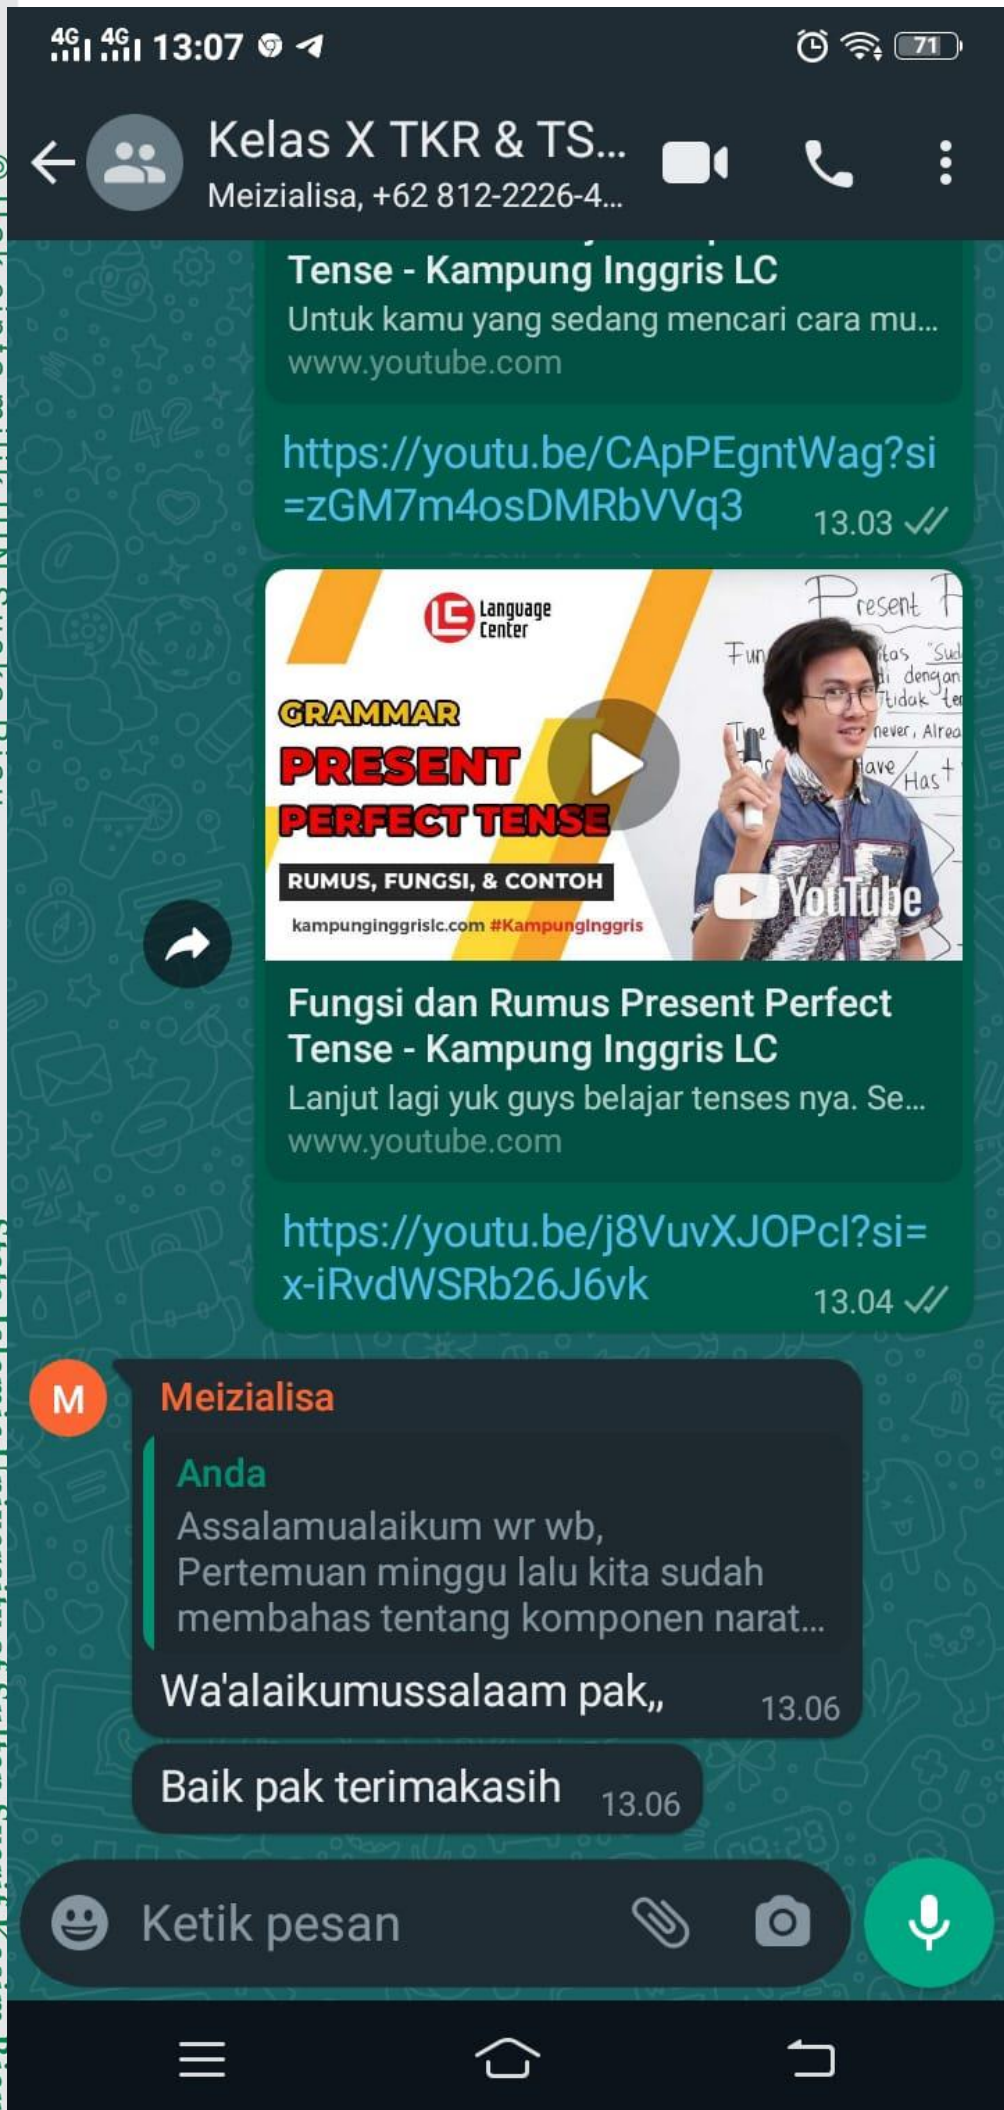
4G 4G 13:07

71

Kelas X TKR & TS...
Meizialisa, +62 812-2226-4...

Tense - Kampung Inggris LC
Untuk kamu yang sedang mencari cara mu...
www.youtube.com

https://youtu.be/CApPEgntWag?si=zGM7m4osDMRbVVq3 13.03

Language Center
GRAMMAR
PRESENT
PERFECT TENSE
RUMUS, FUNGSI, & CONTOH
kampunginggrislc.com #KampungInggris
Present
Fun
Time
tas "Sud
i dengan
Tidak te
never, Alrea
Have + Has
YouTube

Fungsi dan Rumus Present Perfect Tense - Kampung Inggris LC
Lanjut lagi yuk guys belajar tenses nya. Se...
www.youtube.com

https://youtu.be/j8VuvXJOPcl?si=x-iRvdWSRb26J6vk 13.04

M
Meizialisa
Anda
Assalamualaikum wr wb,
Pertemuan minggu lalu kita sudah membahas tentang komponen narat...
Wa'alaikumussalaam pak,, 13.06

Baik pak terimakasih 13.06

Ketik pesan